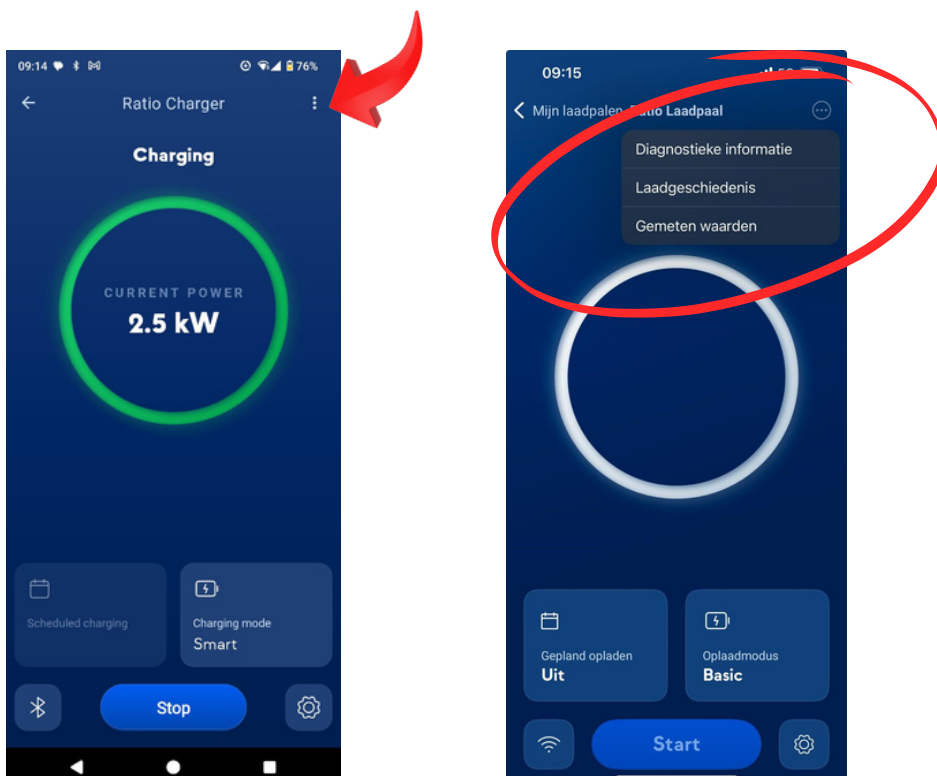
09:14 76%

Ratio Charger

Charging

CURRENT POWER
2.5 kW

Scheduled charging

Charging mode
Smart

Stop

09:15

Mijn laadpalen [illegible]atio Laadpaal

Diagnostieke informatie
Laadgeschiedenis
Gemeten waarden

Gepland opladen
Uit

Oplaadmodus
Basic

Start